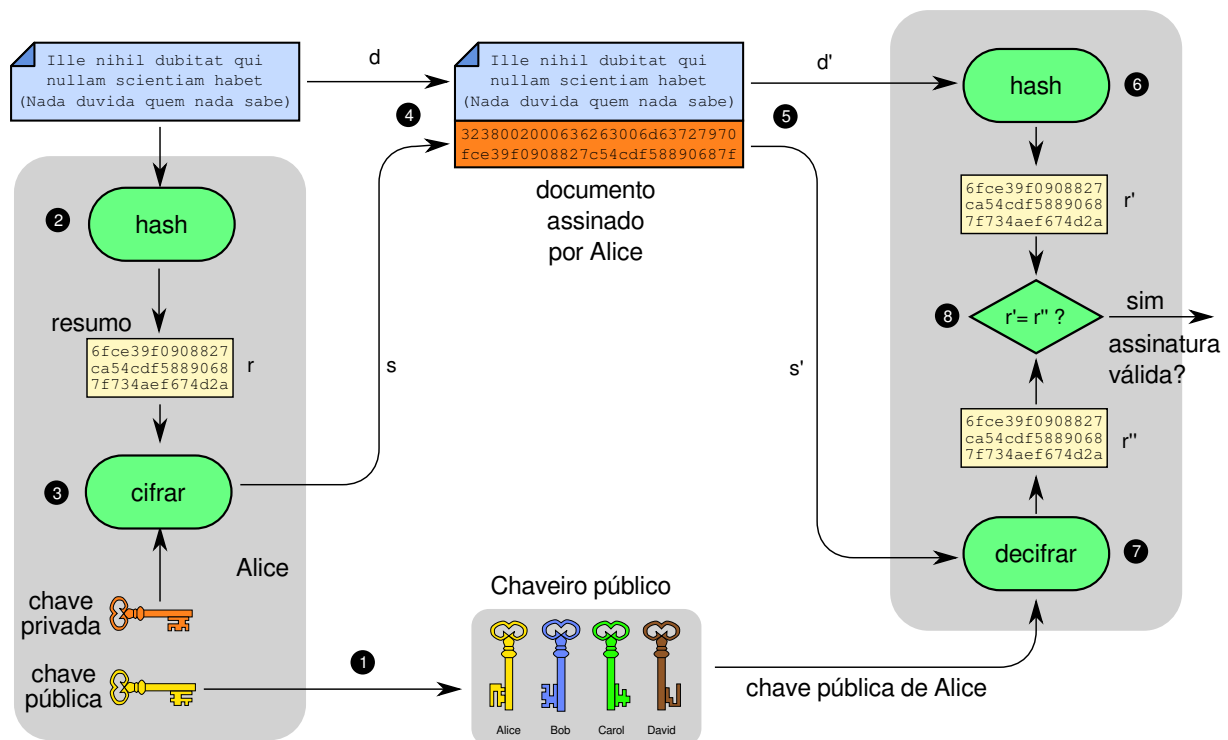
Ille nihil dubitat qui nullam scientiam habet (Nada duvida quem nada sabe)

d

Ille nihil dubitat qui nullam scientiam habet (Nada duvida quem nada sabe)

3238002000636263006d63727970 fce39f0908827c54cdf58890687f

d'

hash

6

2

hash

4

5

documento assinado por Alice

6fce39f0908827 ca54cdf5889068 7f734aef674d2a

r'

resumo

6fce39f0908827 ca54cdf5889068 7f734aef674d2a

r

8

r'= r'' ?

sim

assinatura válida?

s

s'

6fce39f0908827 ca54cdf5889068 7f734aef674d2a

r''

3

cifrar

Alice

decifrar

7

chave privada

Chaveiro público

1

chave pública

Alice Bob Carol David

chave pública de Alice